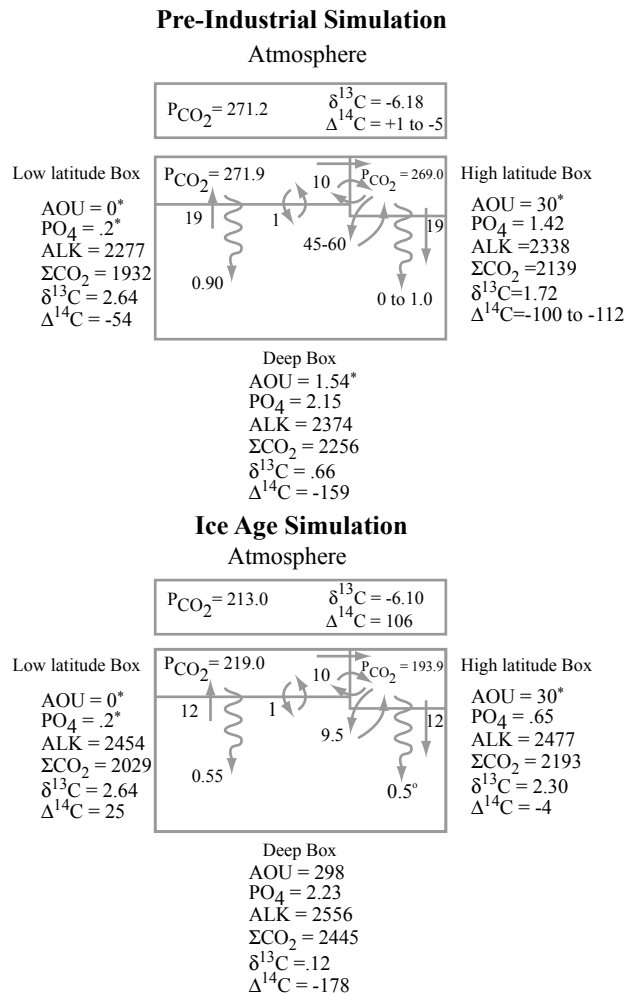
**Pre-Industrial Simulation**

Atmosphere

$P_{CO_2}$= 271.2 $\delta^{13}C$ = -6.18 $\Delta^{14}C$ = +1 to -5

Low latitude Box
AOU = 0*
$PO_4$ = .2*
ALK = 2277
$\Sigma CO_2$ = 1932
$\delta^{13}C$ = 2.64
$\Delta^{14}C$ = -54

$P_{CO_2}$= 271.9
19
0.90
1
10
$P_{CO_2}$ = 269.0
45-60
19
0 to 1.0

High latitude Box
AOU = 30*
$PO_4$ = 1.42
ALK =2338
$\Sigma CO_2$ =2139
$\delta^{13}C$=1.72
$\Delta^{14}C$=-100 to -112

Deep Box
AOU = 1.54*
$PO_4$ = 2.15
ALK = 2374
$\Sigma CO_2$ = 2256
$\delta^{13}C$ = .66
$\Delta^{14}C$ = -159

**Ice Age Simulation**

Atmosphere

$P_{CO_2}$= 213.0 $\delta^{13}C$ = -6.10 $\Delta^{14}C$ = 106

Low latitude Box
AOU = 0*
$PO_4$ = .2*
ALK = 2454
$\Sigma CO_2$ = 2029
$\delta^{13}C$ = 2.64
$\Delta^{14}C$ = 25

$P_{CO_2}$= 219.0
12
0.55
1
10
$P_{CO_2}$ = 193.9
9.5
12
0.5°

High latitude Box
AOU = 30*
$PO_4$ = .65
ALK = 2477
$\Sigma CO_2$ = 2193
$\delta^{13}C$ = 2.30
$\Delta^{14}C$ = -4

Deep Box
AOU = 298
$PO_4$ = 2.23
ALK = 2556
$\Sigma CO_2$ = 2445
$\delta^{13}C$ =.12
$\Delta^{14}C$ = -178